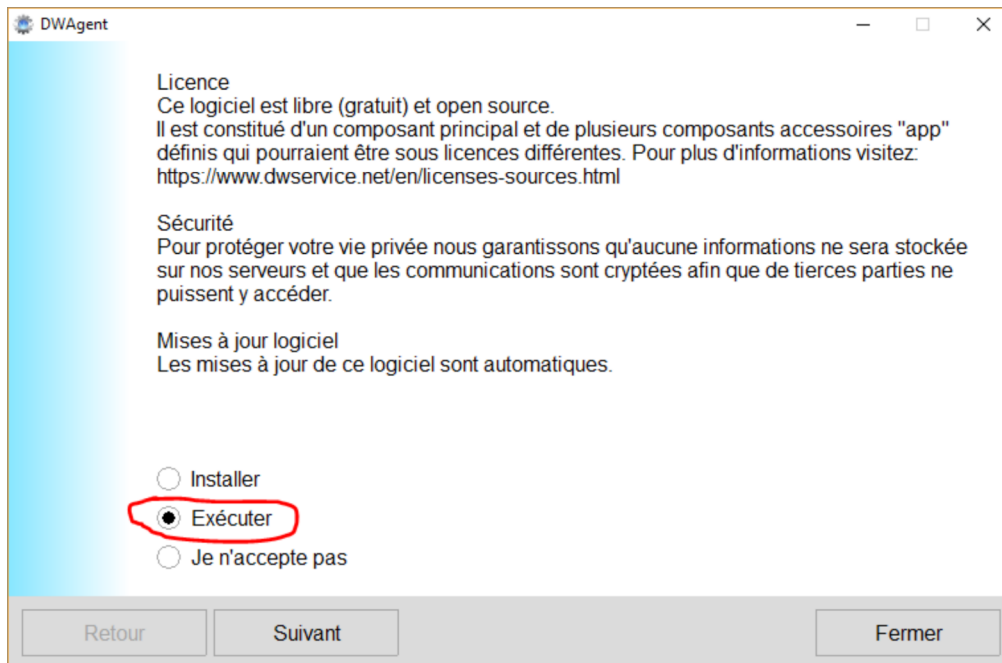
DWAgent

Licence
Ce logiciel est libre (gratuit) et open source.
Il est constitué d'un composant principal et de plusieurs composants accessoires "app" définis qui pourraient être sous licences différentes. Pour plus d'informations visitez:
https://www.dwservice.net/en/licenses-sources.html

Sécurité
Pour protéger votre vie privée nous garantissons qu'aucune informations ne sera stockée sur nos serveurs et que les communications sont cryptées afin que de tierces parties ne puissent y accéder.

Mises à jour logiciel
Les mises à jour de ce logiciel sont automatiques.

Installer
Exécuter
Je n'accepte pas

Retour
Suivant
Fermer